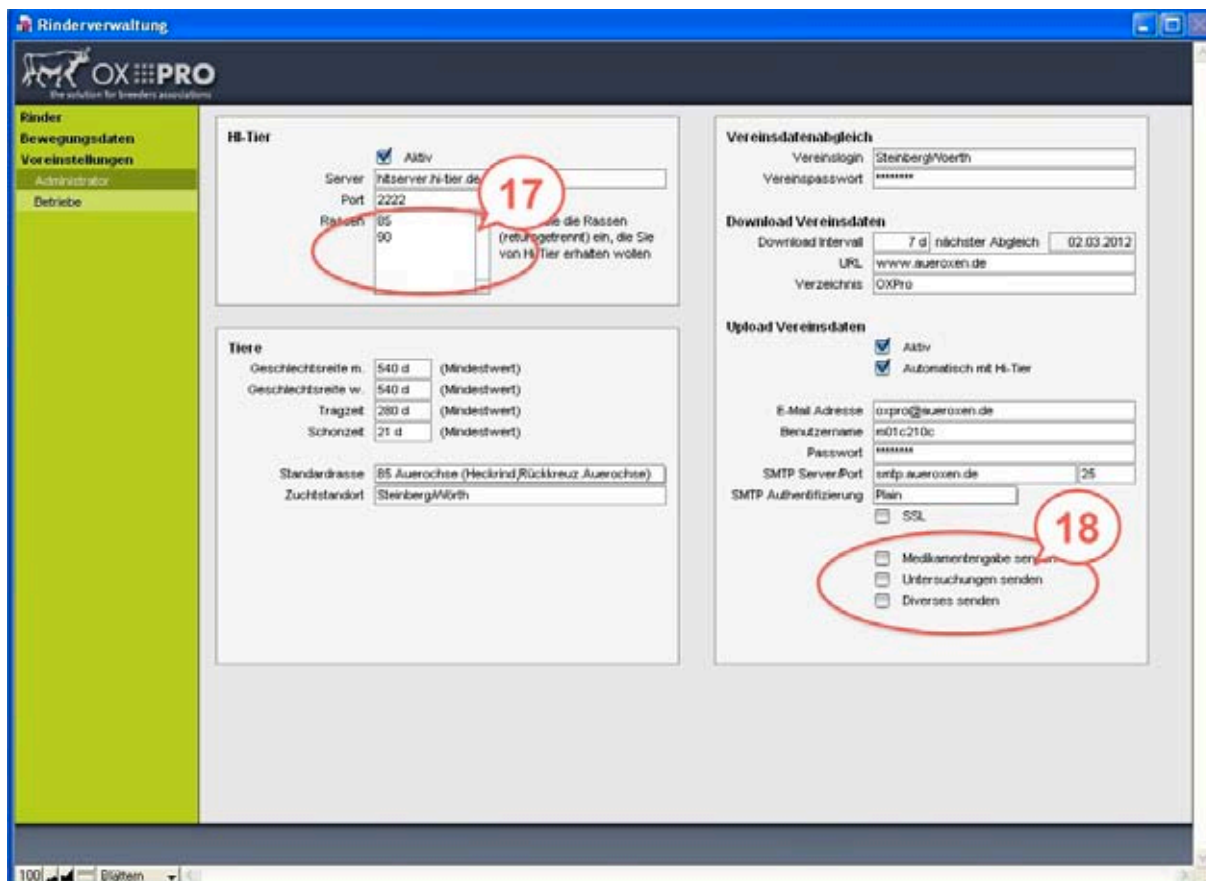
Rinderverwaltung

OX PRO
the solution for breeders associations

Rinder
Bewegungsdaten
Vereinstellungen
Administrator
Betriebe

HI-Tier
Aktiv
Server hitserver.hi-tier.de
Port 2222
Rassen 85
90
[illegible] die Rassen (returngetrennt) ein, die Sie von HI-Tier erhalten wollen

17

Tiere
Geschlechtsreife m. 540 d (Mindestwert)
Geschlechtsreife w. 540 d (Mindestwert)
Tragzeit 280 d (Mindestwert)
Schonzeit 21 d (Mindestwert)

Standardrasse 85 Auerochse (Heckrind,Rückkreuz.Auerochse)
Zuchtstandort SteinbergWörth

Vereinsdatenabgleich
Vereinslogin SteinbergWoerth
Vereinspasswort ********

Download Vereinsdaten
Download Intervall 7 d nächster Abgleich 02.03.2012
URL www.aueroxen.de
Verzeichnis OXPro

Upload Vereinsdaten
Aktiv
Automatisch mit Hi-Tier

E-Mail Adresse oxpro@aueroxen.de
Benutzername m01c210c
Passwort ********
SMTP Server/Port smtp.aueroxen.de 25
SMTP Authentifizierung Plain
SSL

18

Medikamentengabe sen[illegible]
Untersuchungen senden
Diverses senden

100 Blättern